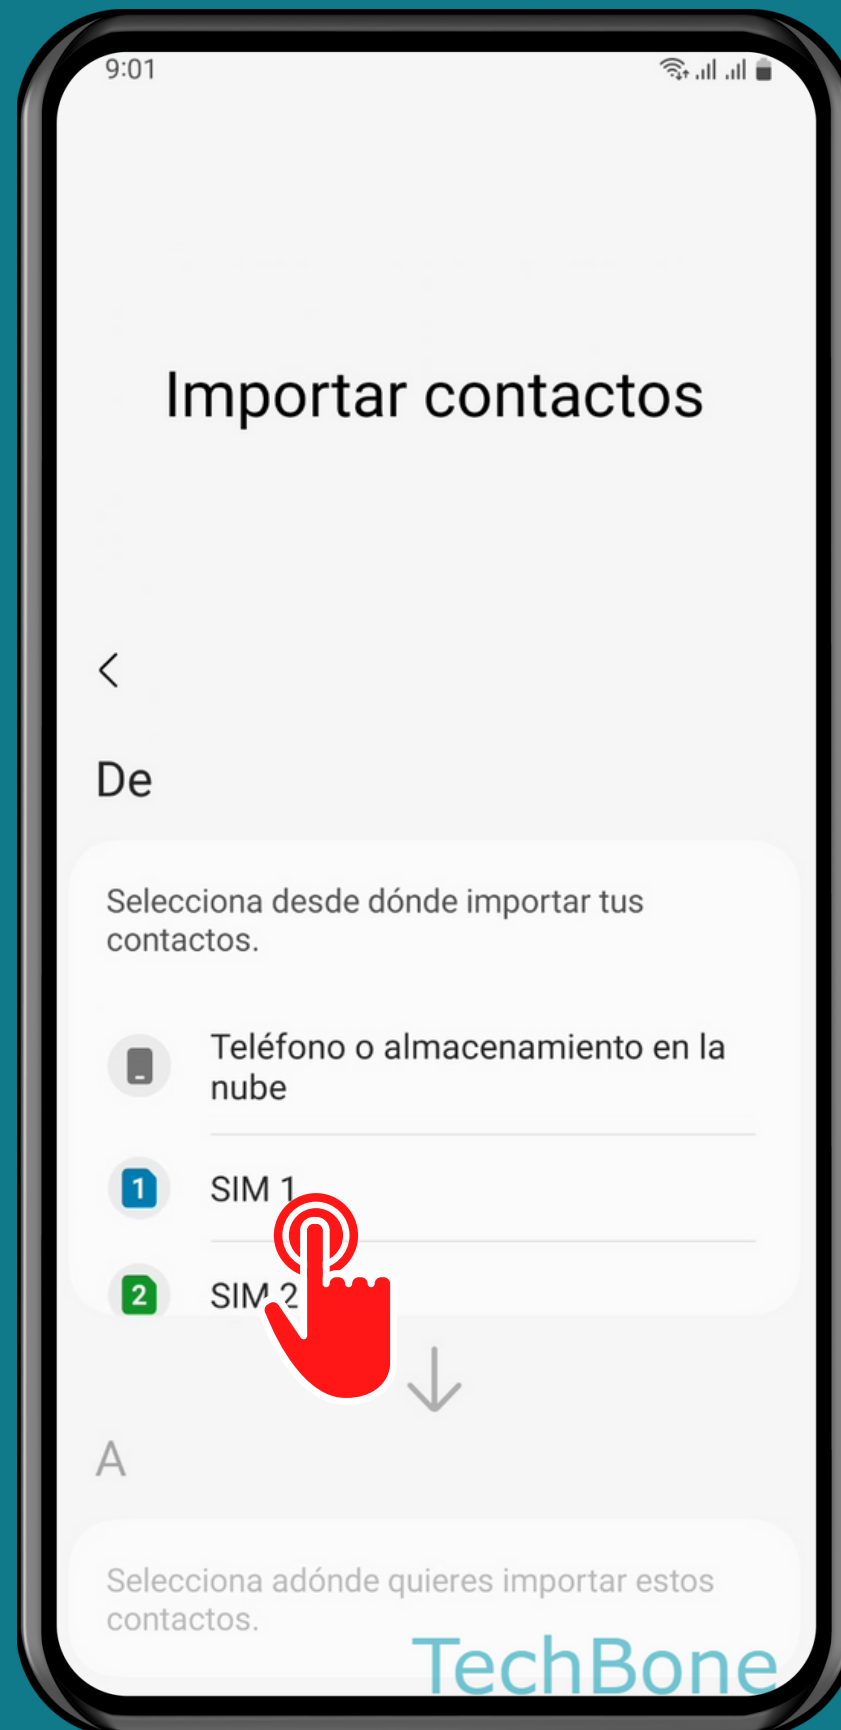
9:01

Importar contactos

<

De

Selecciona desde dónde importar tus contactos.

Teléfono o almacenamiento en la nube

1 SIM 1

2 SIM 2

A

Selecciona adónde quieres importar estos contactos.

TechBone